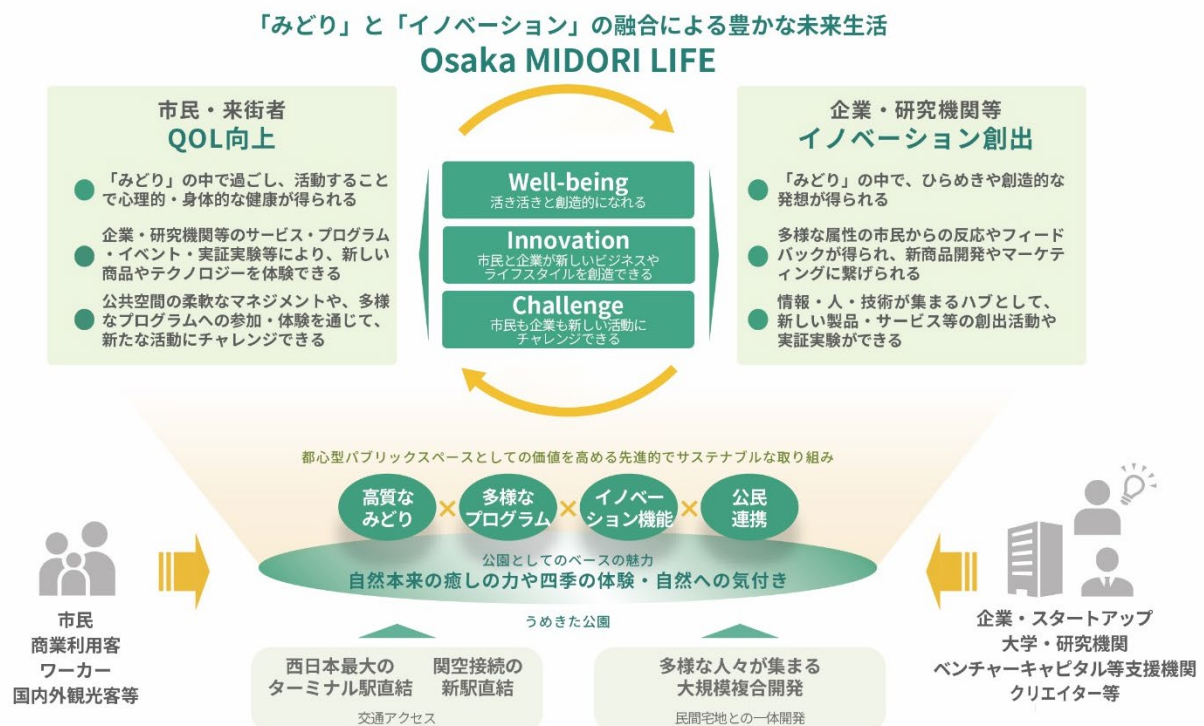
「みどり」と「イノベーション」の融合による豊かな未来生活
Osaka MIDORI LIFE

市民・来街者
QOL向上

「みどり」の中で過ごし、活動することで心理的・身体的な健康が得られる

企業・研究機関等のサービス・プログラム・イベント・実証実験等により、新しい商品やテクノロジーを体験できる

公共空間の柔軟なマネジメントや、多様なプログラムへの参加・体験を通じて、新たな活動にチャレンジできる

Well-being
活き活きと創造的になれる

Innovation
市民と企業が新しいビジネスやライフスタイルを創造できる

Challenge
市民も企業も新しい活動にチャレンジできる

企業・研究機関等
イノベーション創出

「みどり」の中で、ひらめきや創造的な発想が得られる

多様な属性の市民からの反応やフィードバックが得られ、新商品開発やマーケティングに繋げられる

情報・人・技術が集まるハブとして、新しい製品・サービス等の創出活動や実証実験ができる

都心型パブリックスペースとしての価値を高める先進的でサステナブルな取り組み

高質なみどり × 多様なプログラム × イノベーション機能 × 公民連携

公園としてのベースの魅力
自然本来の癒しの力や四季の体験・自然への気付き

うめきた公園

市民
商業利用客
ワーカー
国内外観光客等

企業・スタートアップ
大学・研究機関
ベンチャーキャピタル等支援機関
クリエイター等

西日本最大のターミナル駅直結
関空接続の新駅直結
交通アクセス

多様な人々が集まる大規模複合開発
民間宅地との一体開発